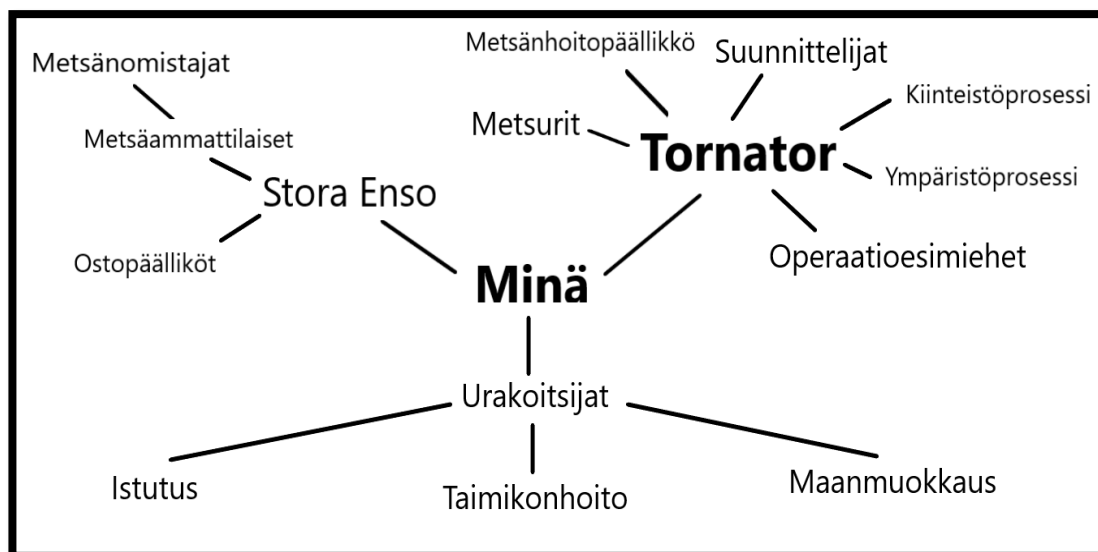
Metsänomistajat

Metsäammattilaiset

Stora Enso

Ostopäälliköt

Metsänhoitopäällikkö

Suunnittelijat

Kiinteistöprosessi

Metsurit

Tornator

Ympäristöprosessi

Operaatioesimiehet

Minä

Urakoitsijat

Istutus

Taimikonhoito

Maanmuokkaus